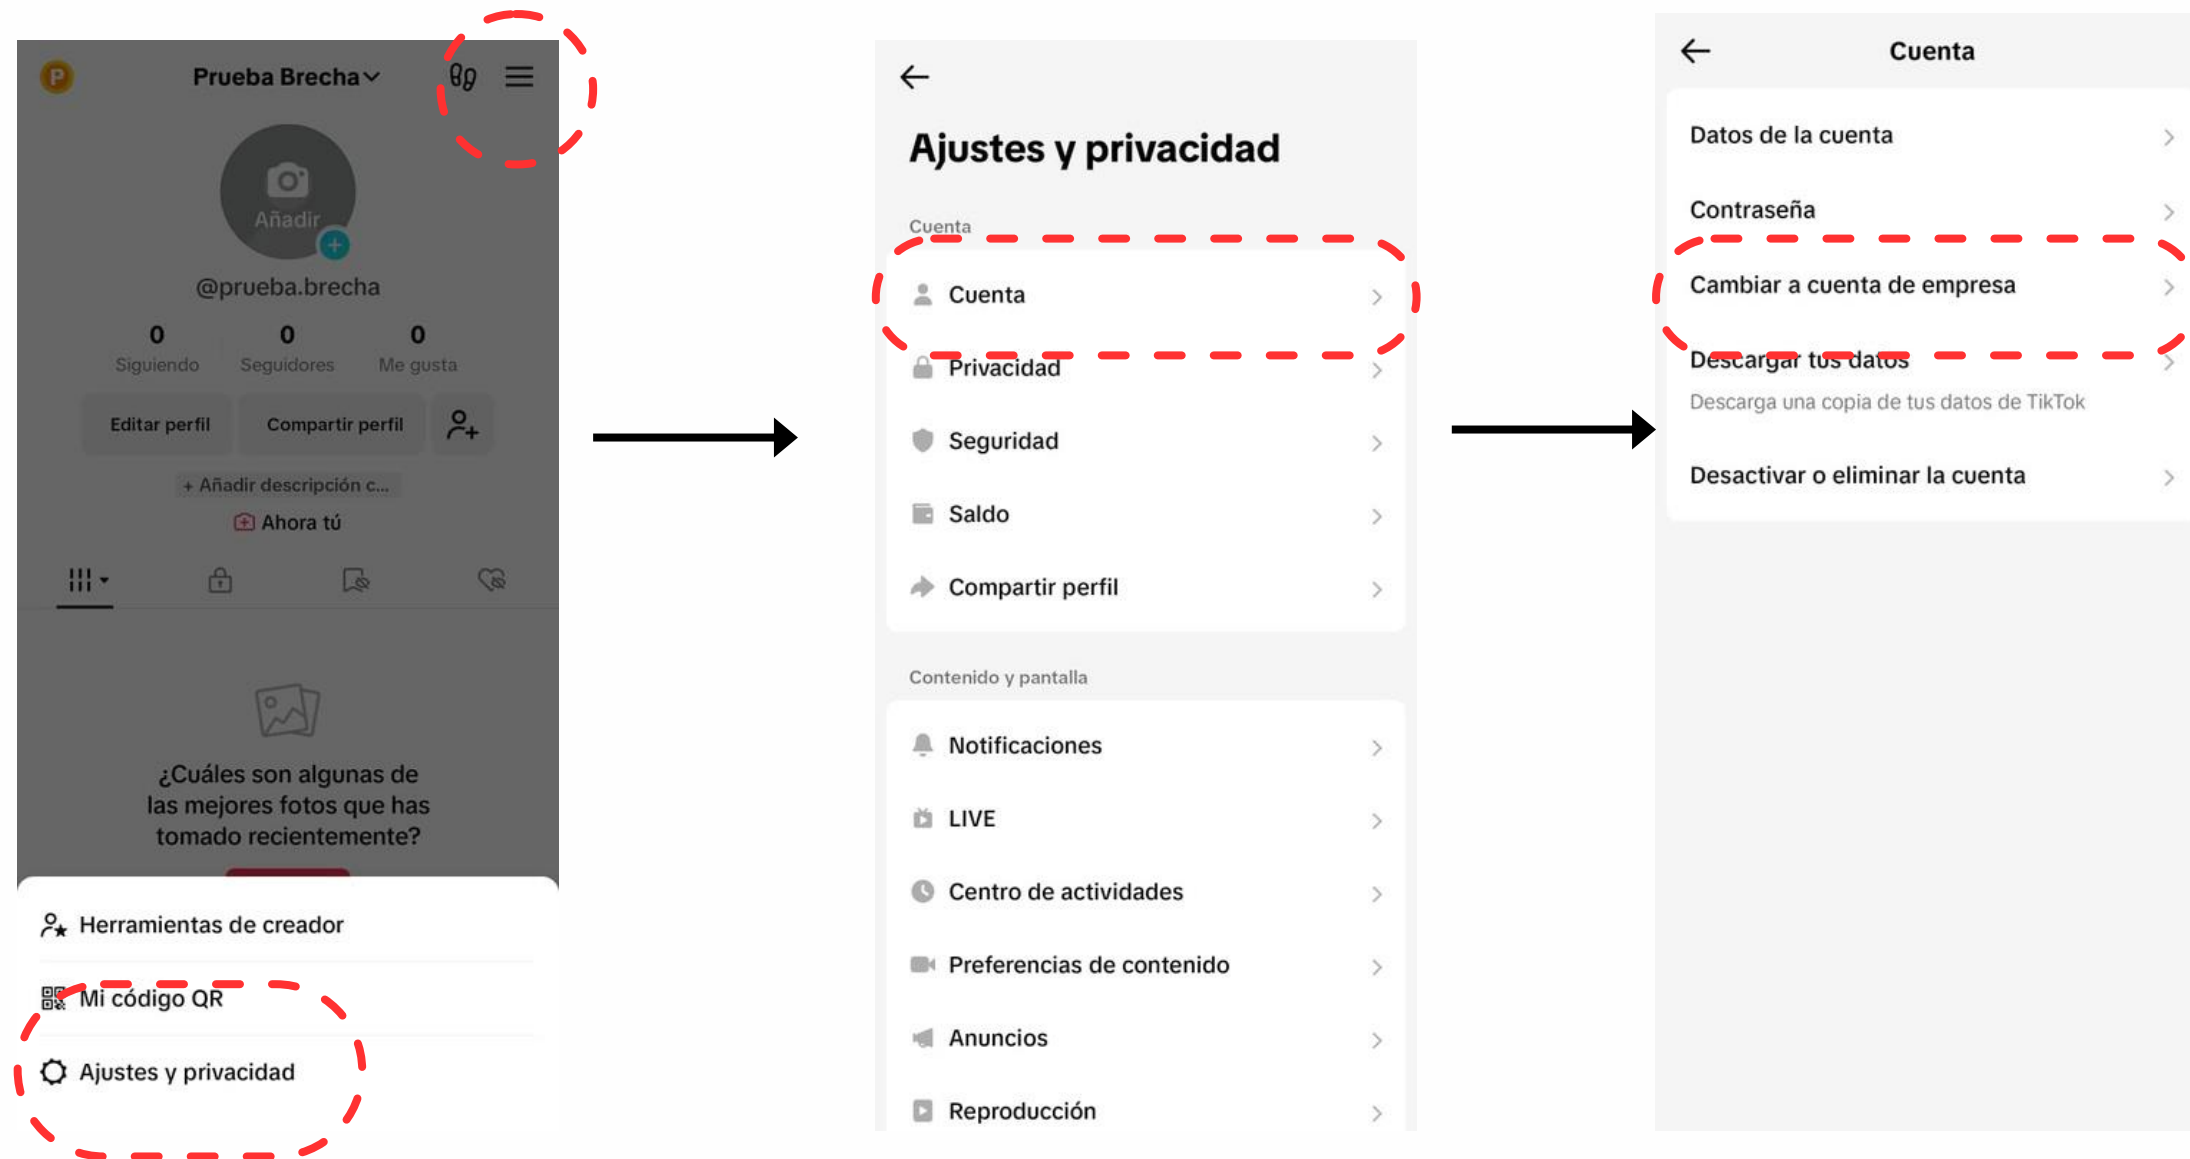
P Prueba Brecha

Añadir

@prueba.brecha

0 Siguiendo
0 Seguidores
0 Me gusta

Editar perfil
Compartir perfil

+ Añadir descripción c...
Ahora tú

¿Cuáles son algunas de las mejores fotos que has tomado recientemente?

Herramientas de creador
Mi código QR
Ajustes y privacidad

Ajustes y privacidad

Cuenta
Cuenta
Privacidad
Seguridad
Saldo
Compartir perfil

Contenido y pantalla
Notificaciones
LIVE
Centro de actividades
Preferencias de contenido
Anuncios
Reproducción

Cuenta

Datos de la cuenta
Contraseña
Cambiar a cuenta de empresa
Descargar tus datos
Descarga una copia de tus datos de TikTok
Desactivar o eliminar la cuenta